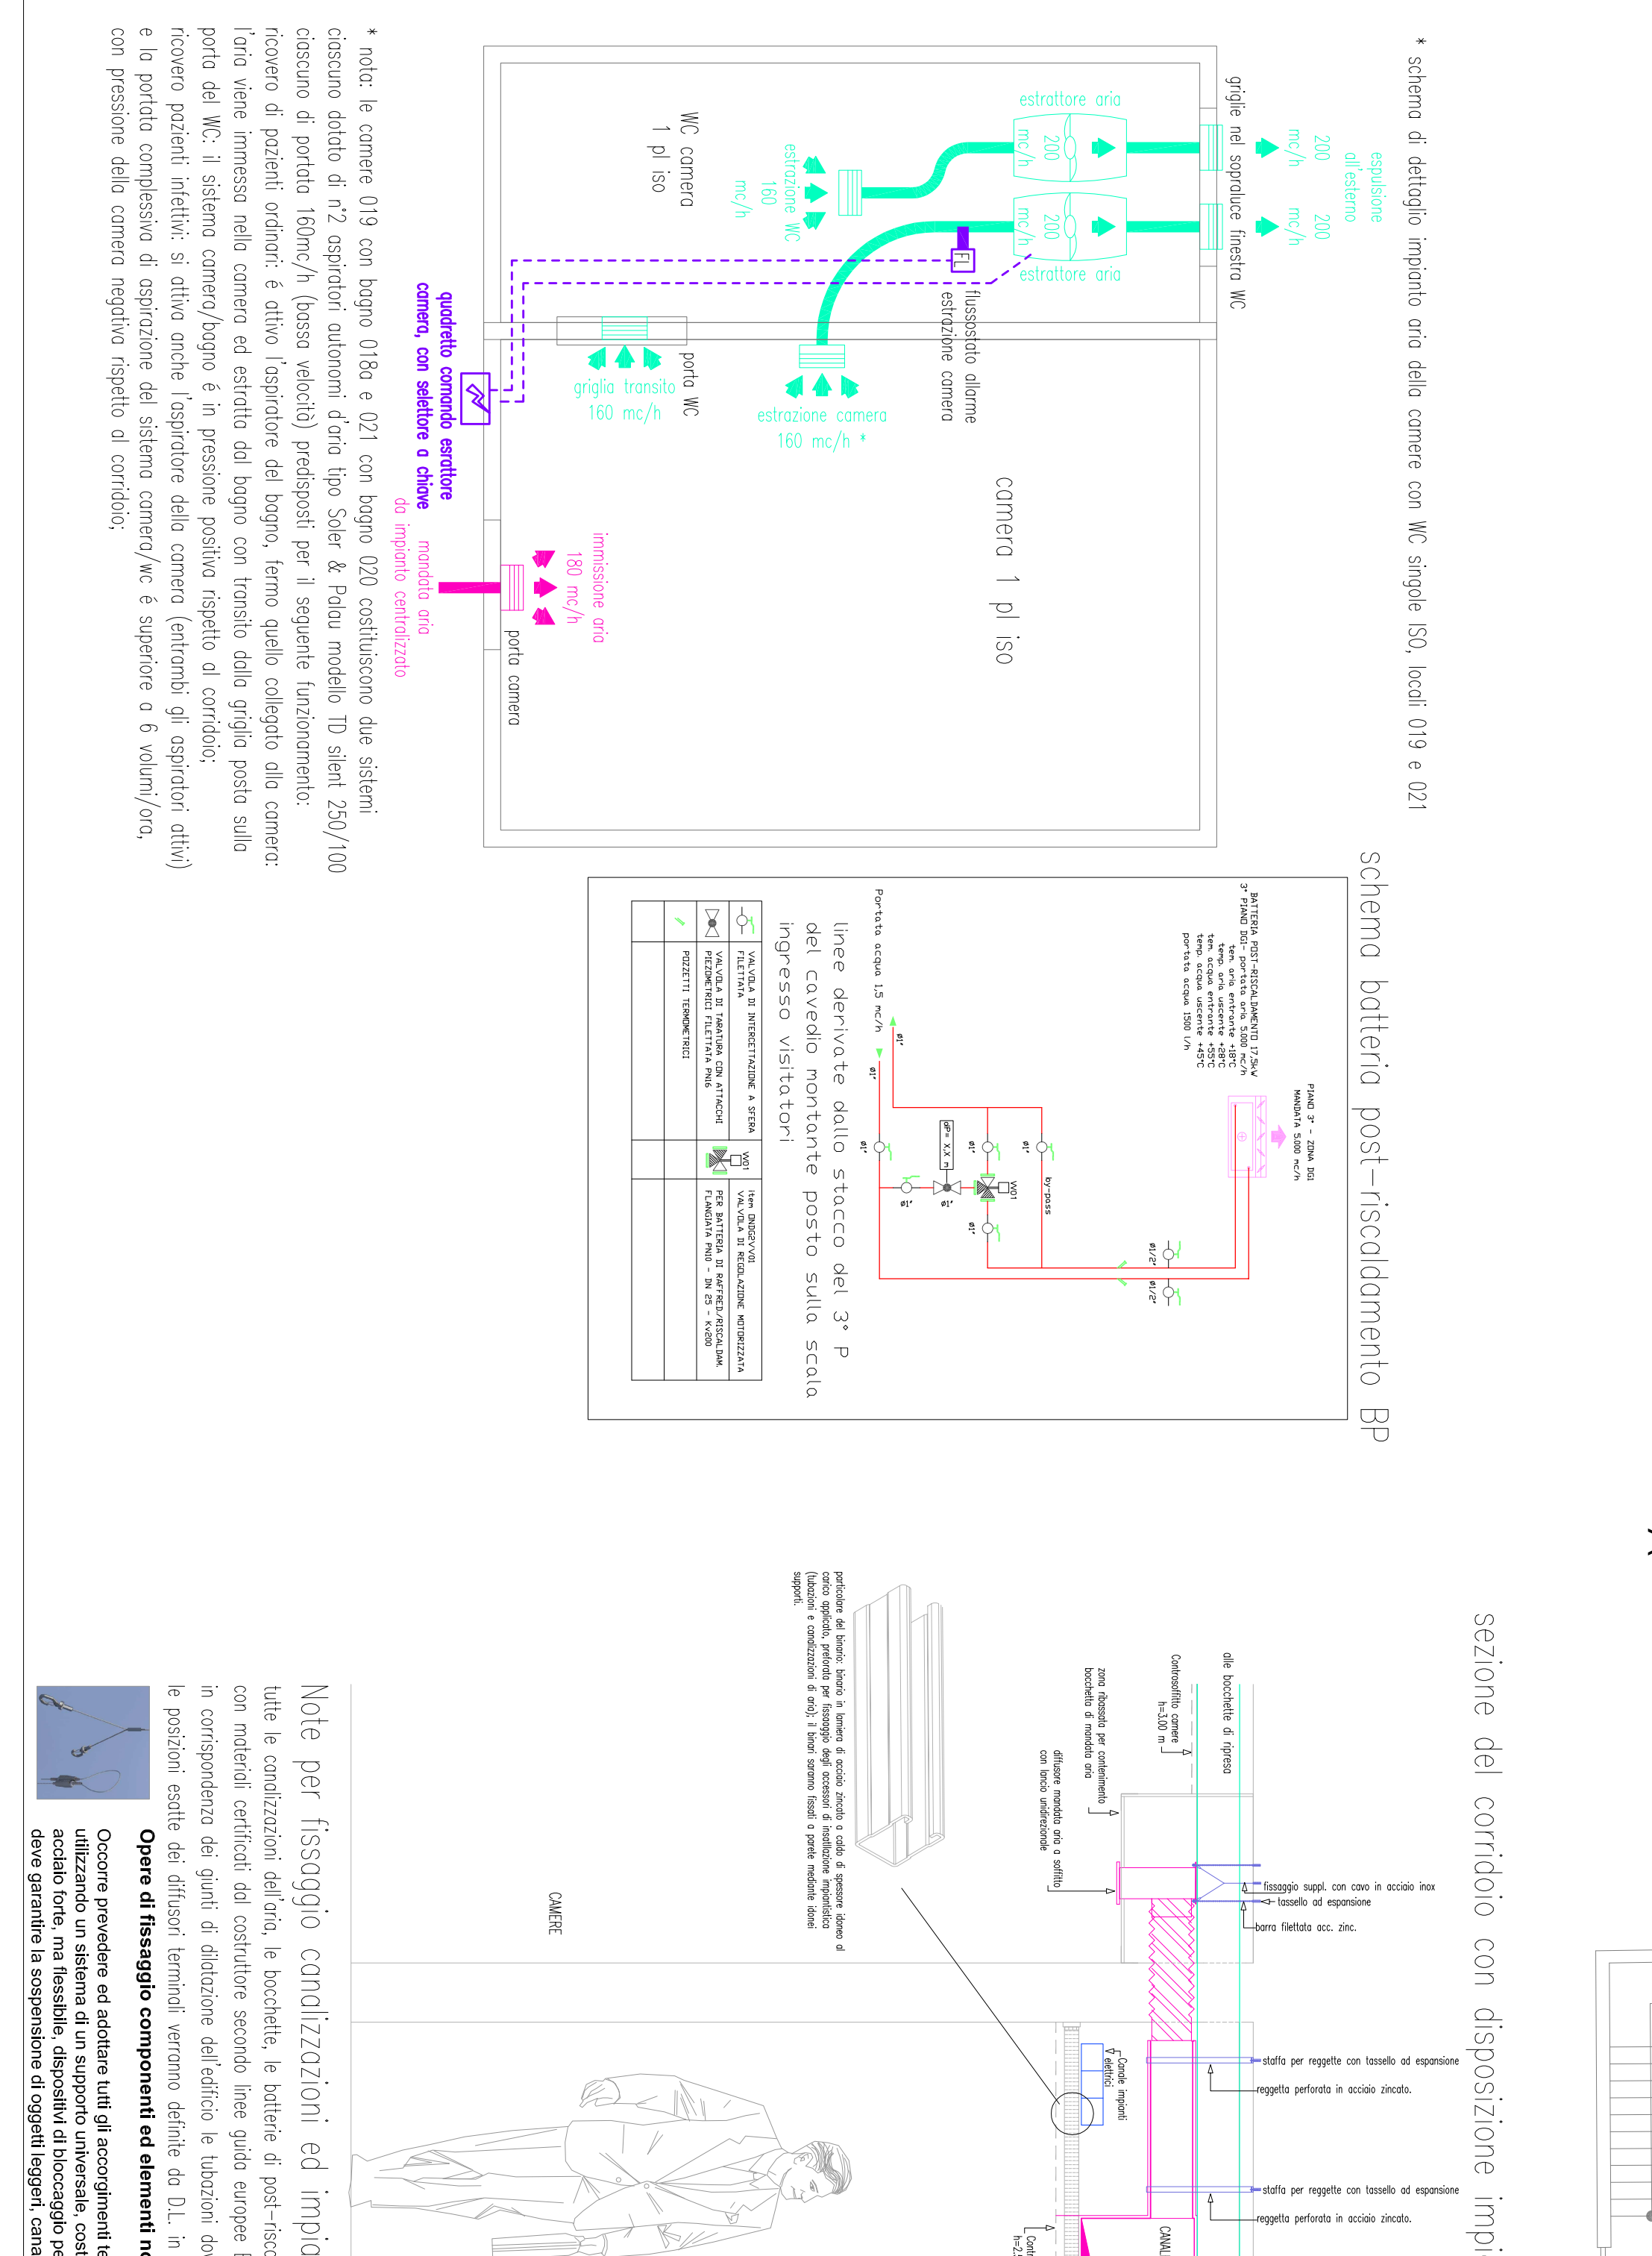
* schema di dettaglio impianto aria della camere con WC singole ISO, locali 019 e 021

espulsione all'esterno
200 mc/h
200 mc/h
griglie nel sopraluce finestra WC
estrattore aria
200 mc/h
200 mc/h
estrattore aria
estrazione WC 160 mc/h
FL
flussostato allarme estrazione camera
WC camera 1 pl iso
porta WC
griglia transito 160 mc/h
estrazione camera 160 mc/h *
camera 1 pl iso
quadretto comando estrattore camera, con selettore a chiave
mandata aria da impianto centralizzato
immissione aria 180 mc/h
porta camera

* nota: le camere 019 con bagno 018a e 021 con bagno 020 costituiscono due sistemi ciascuno dotato di n°2 aspiratori autonomi d'aria tipo Soler & Palau modello TD silent 250/100 ciascuno di portata 160mc/h (bassa velocità) predisposti per il seguente funzionamento: ricovero di pazienti ordinari: è attivo l'aspiratore del bagno, fermo quello collegato alla camera: l'aria viene immessa nella camera ed estratta dal bagno con transito dalla griglia posta sulla porta del WC: il sistema camera/bagno è in pressione positiva rispetto al corridoio; ricovero pazienti infettivi: si attiva anche l'aspiratore della camera (entrambi gli aspiratori attivi) e la portata complessiva di aspirazione del sistema camera/wc è superiore a 6 volumi/ora, con pressione della camera negativa rispetto al corridoio;

schema batteria post-riscaldamento BP

BATTERIA POST-RISCALDAMENTO 17,5kW
3° PIANO DG1- portata aria 5.000 mc/h
tem. aria entrante +18°C
tem. aria uscente +28°C
temp. acqua entrante +55°C
temp. acqua uscente +45°C
portata acqua 1500 l/h

PIANO 3° - ZONA DG1
MANDATA 5.000 mc/h

by-pass
W01
ØP= X,X m
Ø1/2"
Ø1/2"
Ø1"
Ø1"
Ø1"
Ø1"
Ø1"
Ø1"
Ø1"
Portata acqua 1,5 mc/h

linee derivate dallo stacco del 3° P del cavedio montante posto sulla scala ingresso visitatori

| | VALVOLA DI INTERCETTAZIONE A SFERA FILETTATA | W01 | item DN2V01 VALVOLA DI REGOLAZIONE MOTORIZZATA |
|---|---|---|---|
| | VALVOLA DI TARATURA CON ATTACCHI PIEZOMETRICI FILETTATA PN16 | | PER BATTERIA DI RAFFRED./RISCALDAM. FLANGIATA PN10 - DN 25 - Kv200 |
| | POZZETTI TERMOMETRICI | | |
| | | | |

sezione del corridoio con disposizione impi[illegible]

alle bocchette di ripresa
Controsoffitto camere h=3,00 m
zona ribassata per contenimento bocchetta di mandata aria
diffusore mandata aria a soffitto con lancio unidirezionale
fissaggio suppl. con cavo in acciaio inox
tassello ad espansione
barra filettata acc. zinc.
staffa per reggette con tassello ad espansione
reggetta perforata in acciaio zincato.
staffa per reggette con tassello ad espansione
reggetta perforata in acciaio zincato.
Canale impianti elettrici
CANAL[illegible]
Contr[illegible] h=2,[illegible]
CAMERE

particolare del binario: binario in lamiera di acciaio zincato a caldo di spessore idoneo al carico applicato, preforato per fissaggio degli accessori di installazione impiantistica (tubazioni e canalizzazioni di aria); il binari saranno fissati a parete mediante idonei supporti.

Note per fissaggio canalizzazioni ed impia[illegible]
tutte le canalizzazioni dell'aria, le bocchette, le batterie di post-risc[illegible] con materiali certificati dal costruttore secondo linee guida europee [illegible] in corrispondenza dei giunti di dilatazione dell'edificio le tubazioni do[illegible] le posizioni esatte dei diffusori terminali verranno definite da D.L. in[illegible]

Opere di fissaggio componenti ed elementi no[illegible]
Occorre prevedere ed adottare tutti gli accorgimenti te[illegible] utilizzando un sistema di un supporto universale, cost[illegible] acciaio forte, ma flessibile, dispositivi di bloccaggio pe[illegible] deve garantire la sospensione di oggetti leggeri, cana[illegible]